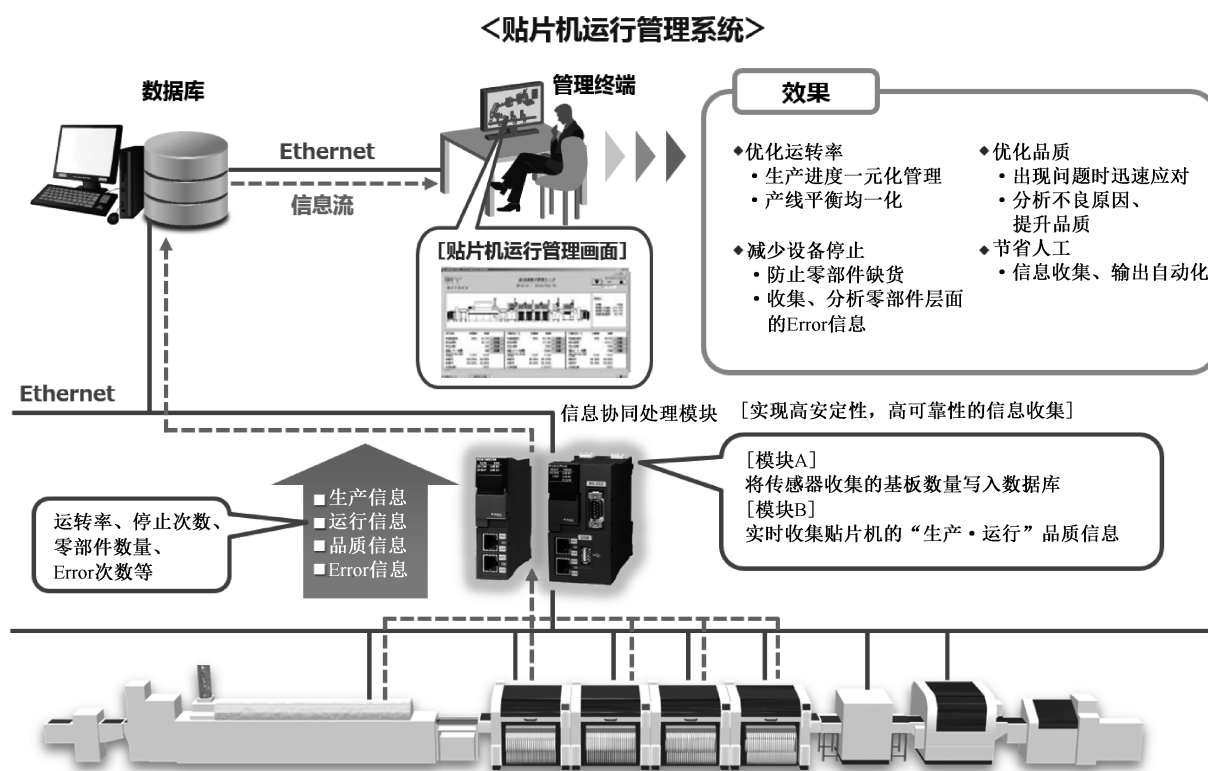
＜贴片机运行管理系统＞

数据库

管理终端

Ethernet

信息流

[贴片机运行管理画面]

效果

◆优化运转率
・生产进度一元化管理
・产线平衡均一化

◆减少设备停止
・防止零部件缺货
・收集、分析零部件层面的Error信息

◆优化品质
・出现问题时迅速应对
・分析不良原因、提升品质

◆节省人工
・信息收集、输出自动化

Ethernet

信息协同处理模块

[实现高安定性，高可靠性的信息收集]

[模块A]
将传感器收集的基板数量写入数据库
[模块B]
实时收集贴片机的“生产・运行”品质信息

运转率、停止次数、零部件数量、Error次数等

■生产信息
■运行信息
■品质信息
■Error信息